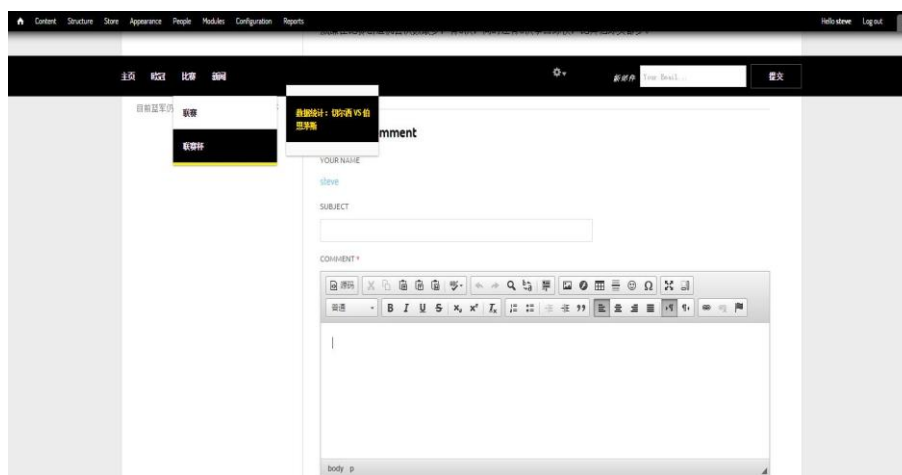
Content Structure Store Appearance People Modules Configuration Reports

Hello steve Log out

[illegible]

主页 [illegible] 比赛 新闻

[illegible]

Your Email...

提交

目前甚至仍 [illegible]

联赛

联赛杯

数据统计：切尔西 VS 伯恩茅斯

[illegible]mment

YOUR NAME

steve

SUBJECT

COMMENT *

源码

普通

body p